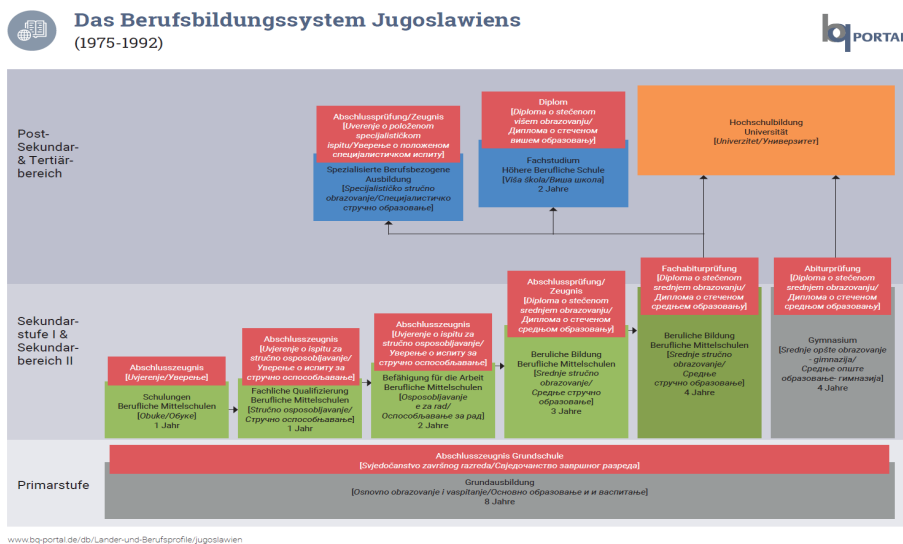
Das Berufsbildungssystem Jugoslawiens
(1975-1992)

bq PORTAL

Post-Sekundar- & Tertiär-bereich

Abschlussprüfung/Zeugnis
[Uverenje o položenom specijalističkom ispitu/Уверење о положеном специјалистичком испиту]

Spezialisierte Berufsbezogene Ausbildung
[Specijalističko stručno obrazovanje/Специјалистичко стручно образовање]

Diplom
[Diploma o stečenom višem obrazovanju/Диплома о стеченом вишем образовању]

Fachstudium
Höhere Berufliche Schule
[Viša škola/Виша школа]
2 Jahre

Hochschulbildung
Universität
[Univerzitet/Универзитет]

Sekundar-stufe I & Sekundar-bereich II

Abschlusszeugnis
[Uverenje/Уверење]

Schulungen
Berufliche Mittelschulen
[Obuke/Обуке]
1 Jahr

Abschlusszeugnis
[Uvjerenje o ispitu za stručno osposobljavanje/Уверење о испиту за стручно оспособљавање]

Fachliche Qualifizierung
Berufliche Mittelschulen
[Stručno osposobljavanje/Стручно оспособљавање]
1 Jahr

Abschlusszeugnis
[Uvjerenje o ispitu za stručno osposobljavanje/Уверење о испиту за стручно оспособљавање]

Befähigung für die Arbeit
Berufliche Mittelschulen
[Osposobljavanje za rad/Оспособљавање за рад]
2 Jahre

Abschlussprüfung/Zeugnis
[Diploma o stečenom srednjem obrazovanju/Диплома о стеченом средњем образовању]

Berufliche Bildung
Berufliche Mittelschulen
[Srednje stručno obrazovanje/Средње стручно образовање]
3 Jahre

Fachabiturprüfung
[Diploma o stečenom srednjem obrazovanju/Диплома о стеченом средњем образовању]

Berufliche Bildung
Berufliche Mittelschulen
[Srednje stručno obrazovanje/Средње стручно образовање]
4 Jahre

Abiturprüfung
[Diploma o stečenom srednjem obrazovanju/Диплома о стеченом средњем образовању]

Gymnasium
[Srednje opšte obrazovanje - gimnazija/Средње опште образовање- гимназија]
4 Jahre

Primarstufe

Abschlusszeugnis Grundschule
[Svjedočanstvo završnog razreda/Сведочанство завршног разреда]

Grundausbildung
[Osnovno obrazovanje i vaspitanje/Основно образовање и васпитање]
8 Jahre

www.bq-portal.de/db/Länder-und-Berufsprofile/jugoslawien